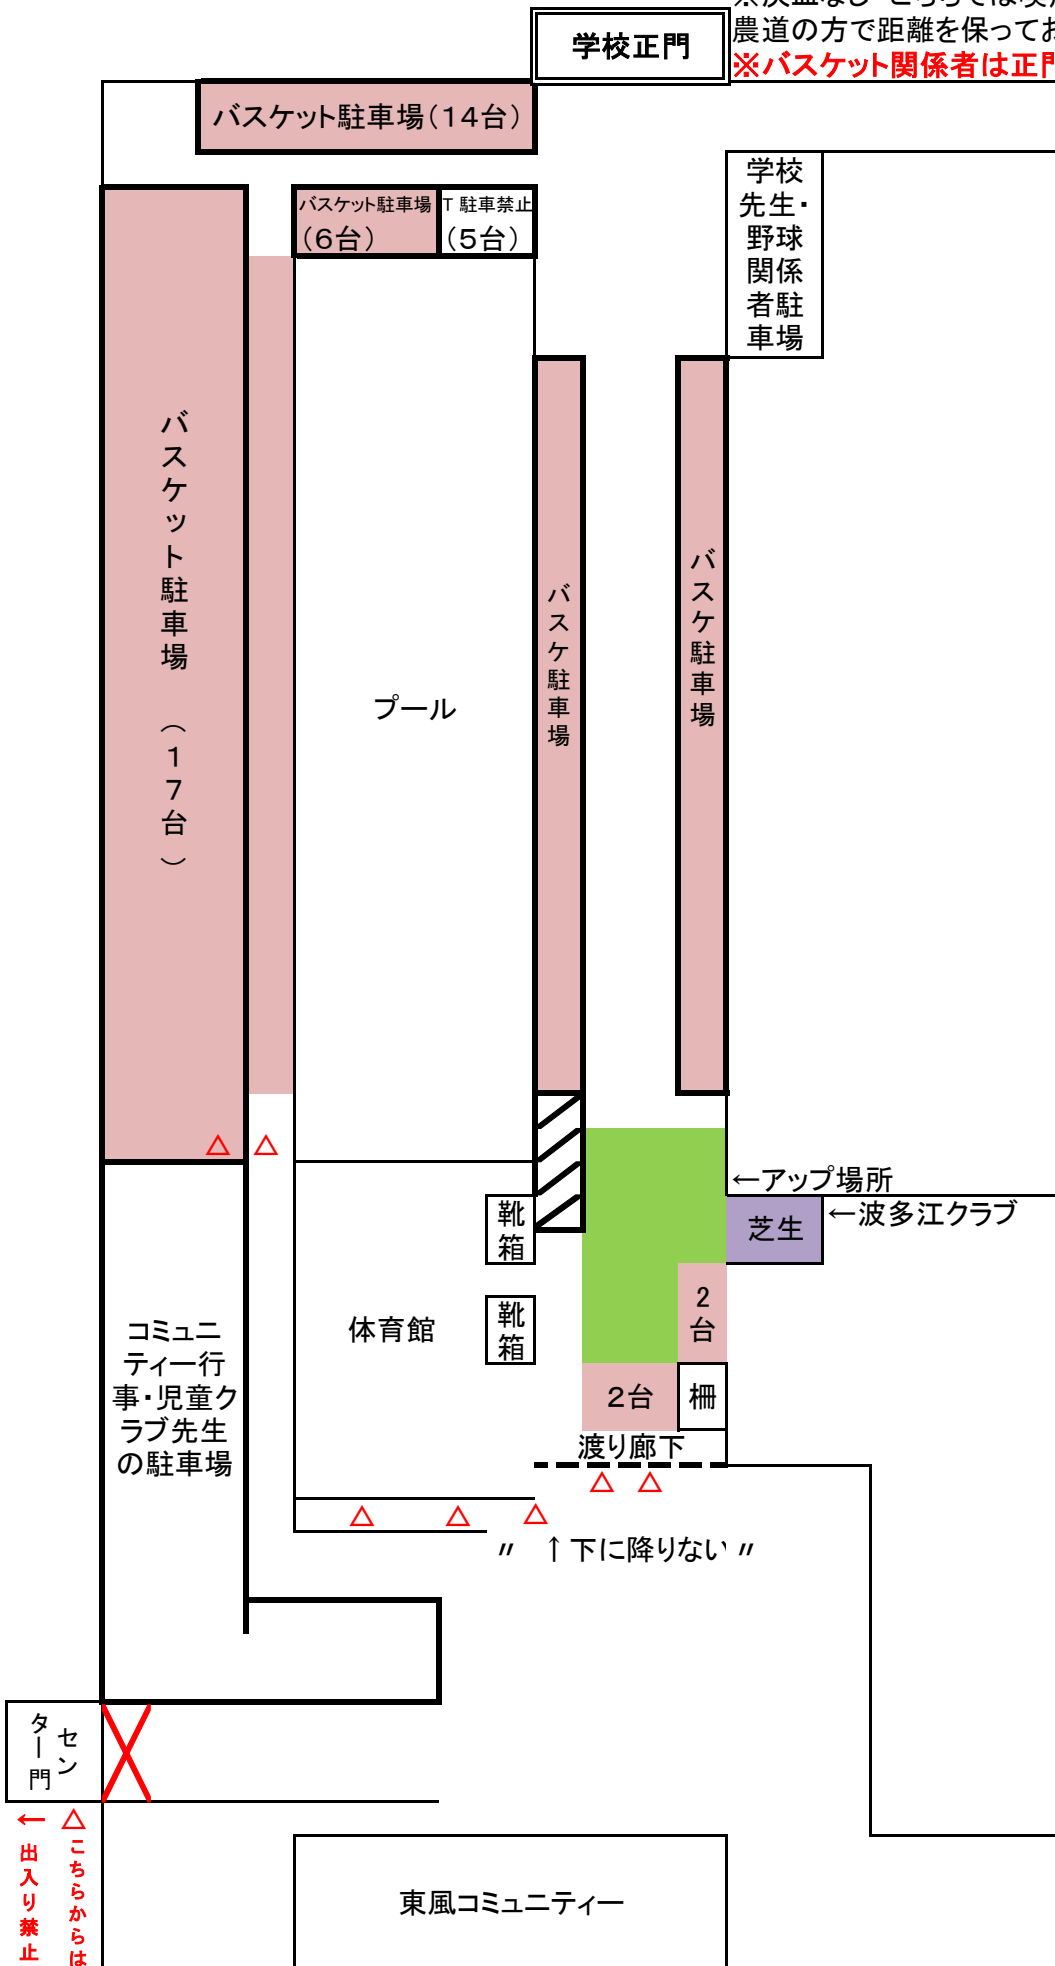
学校正門

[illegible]
農道の方で距離を保ってお
※バスケット関係者は正門

バスケット駐車場（14台）

バスケット駐車場（6台）

T 駐車禁止（5台）

学校先生・野球関係者駐車場

バスケット駐車場（17台）

プール

バスケ駐車場

バスケ駐車場

←アップ場所

芝生

←波多江クラブ

靴箱

靴箱

体育館

2台

2台

柵

渡り廊下

〃 ↑下に降りない〃

コミュニティー行事・児童クラブ先生の駐車場

センター門

← 出入り禁止

こちらからは

東風コミュニティー